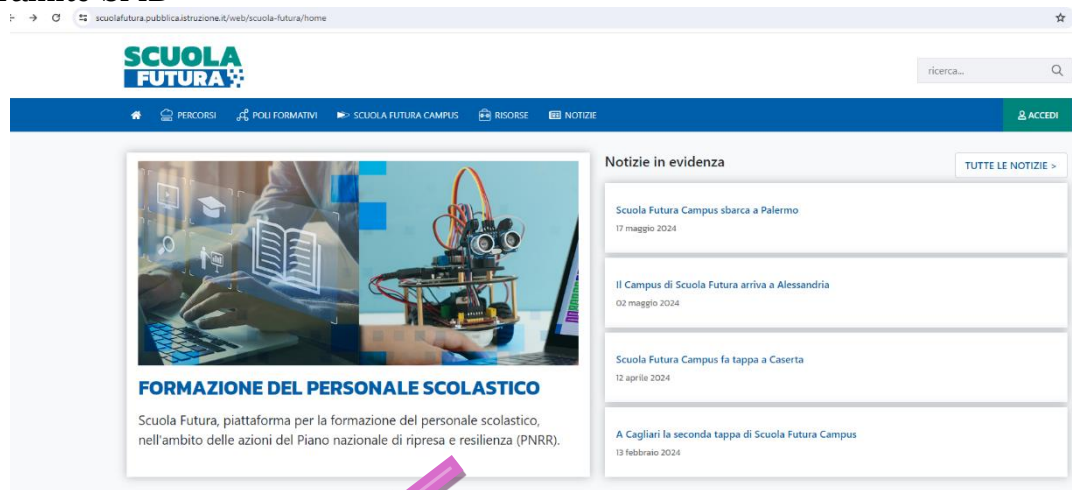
scuolafutura.pubblica.istruzione.it/web/scuola-futura/home

SCUOLA FUTURA

ricerca...

PERCORSI POLI FORMATIVI SCUOLA FUTURA CAMPUS RISORSE NOTIZIE

ACCEDI

FORMAZIONE DEL PERSONALE SCOLASTICO

Scuola Futura, piattaforma per la formazione del personale scolastico, nell'ambito delle azioni del Piano nazionale di ripresa e resilienza (PNRR).

Notizie in evidenza

TUTTE LE NOTIZIE >

Scuola Futura Campus sbarca a Palermo
17 maggio 2024

Il Campus di Scuola Futura arriva a Alessandria
02 maggio 2024

Scuola Futura Campus fa tappa a Caserta
12 aprile 2024

A Cagliari la seconda tappa di Scuola Futura Campus
13 febbraio 2024